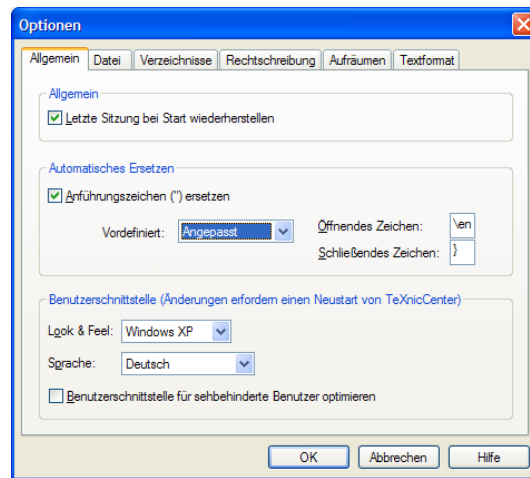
Optionen

Allgemein | Datei | Verzeichnisse | Rechtschreibung | Aufräumen | Textformat

Allgemein

Letzte Sitzung bei Start wiederherstellen

Automatisches Ersetzen

Anführungszeichen (") ersetzen

Vordefiniert: Angepasst

Öffnendes Zeichen: \en

Schließendes Zeichen: }

Benutzerschnittstelle (Änderungen erfordern einen Neustart von TeXnicCenter)

Look & Feel: Windows XP

Sprache: Deutsch

Benutzerschnittstelle für sehbehinderte Benutzer optimieren

OK | Abbrechen | Hilfe